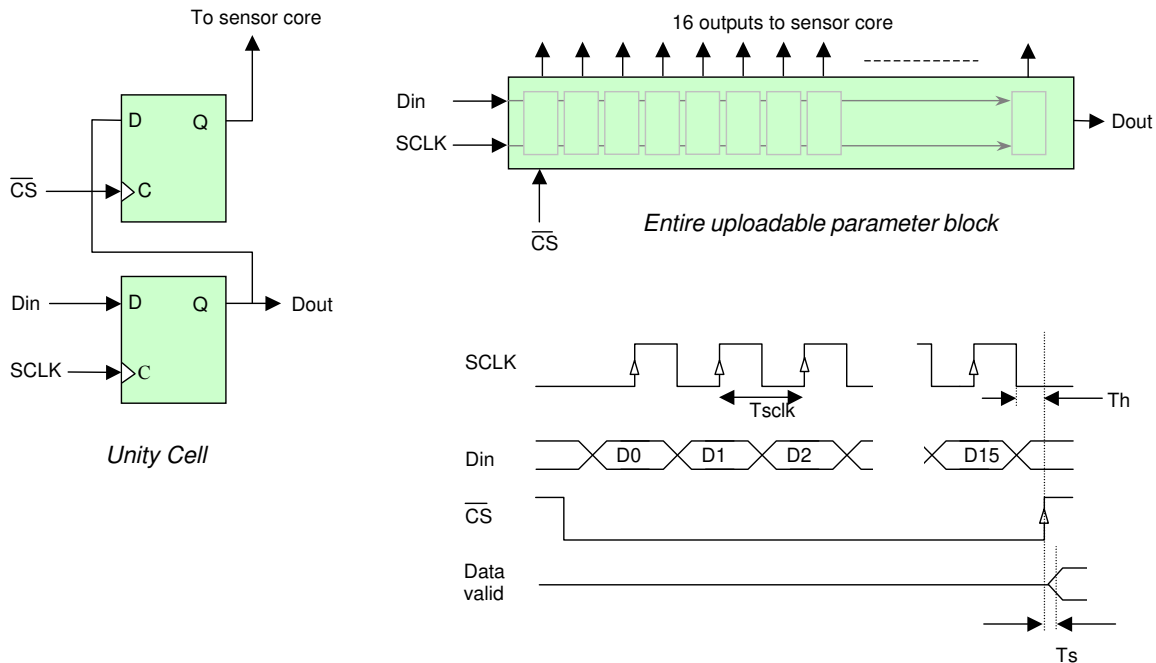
To sensor core

D Q

$\overline{CS}$ C

Din D Q Dout

SCLK C

*Unity Cell*

16 outputs to sensor core

Din

SCLK

Dout

$\overline{CS}$

*Entire uploadable parameter block*

SCLK

Tsclk

Th

Din D0 D1 D2 D15

$\overline{CS}$

Data valid

Ts